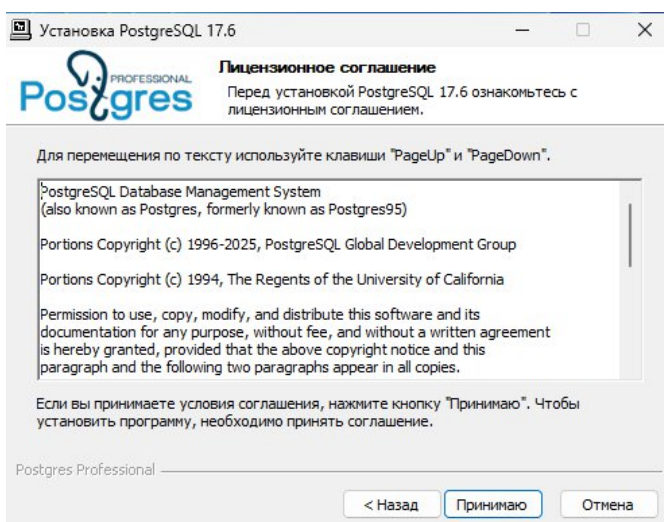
Установка PostgreSQL 17.6

PROFESSIONAL
Postgres

Лицензионное соглашение
Перед установкой PostgreSQL 17.6 ознакомьтесь с лицензионным соглашением.

Для перемещения по тексту используйте клавиши "PageUp" и "PageDown".

PostgreSQL Database Management System
(also known as Postgres, formerly known as Postgres95)

Portions Copyright (c) 1996-2025, PostgreSQL Global Development Group

Portions Copyright (c) 1994, The Regents of the University of California

Permission to use, copy, modify, and distribute this software and its documentation for any purpose, without fee, and without a written agreement is hereby granted, provided that the above copyright notice and this paragraph and the following two paragraphs appear in all copies.

Если вы принимаете условия соглашения, нажмите кнопку "Принимаю". Чтобы установить программу, необходимо принять соглашение.

Postgres Professional

< Назад
Принимаю
Отмена